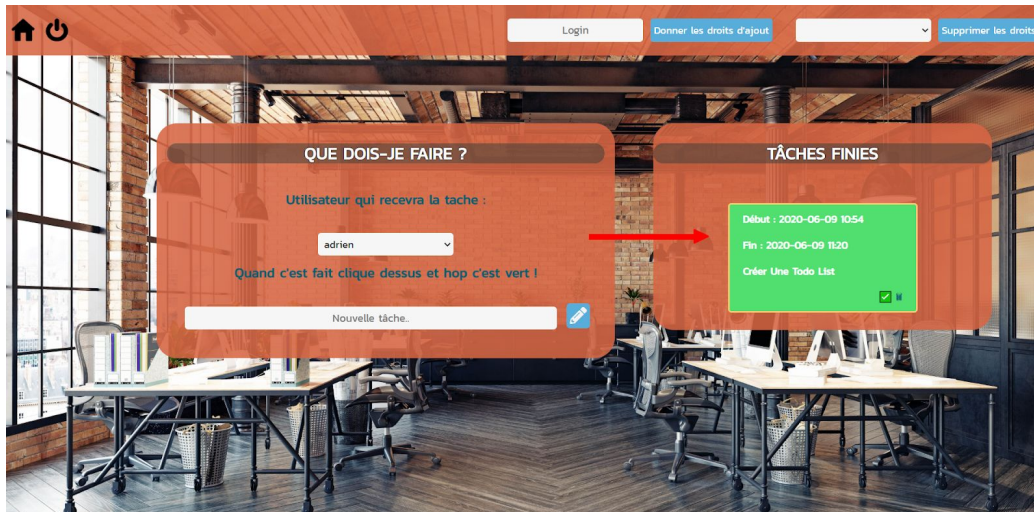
Login

Donner les droits d'ajout

Supprimer les droits

QUE DOIS-JE FAIRE ?

Utilisateur qui recevra la tache :

adrien

Quand c'est fait clique dessus et hop c'est vert !

Nouvelle tâche..

TÂCHES FINIES

Début : 2020-06-09 10:54

Fin : 2020-06-09 11:20

Créer Une Todo List